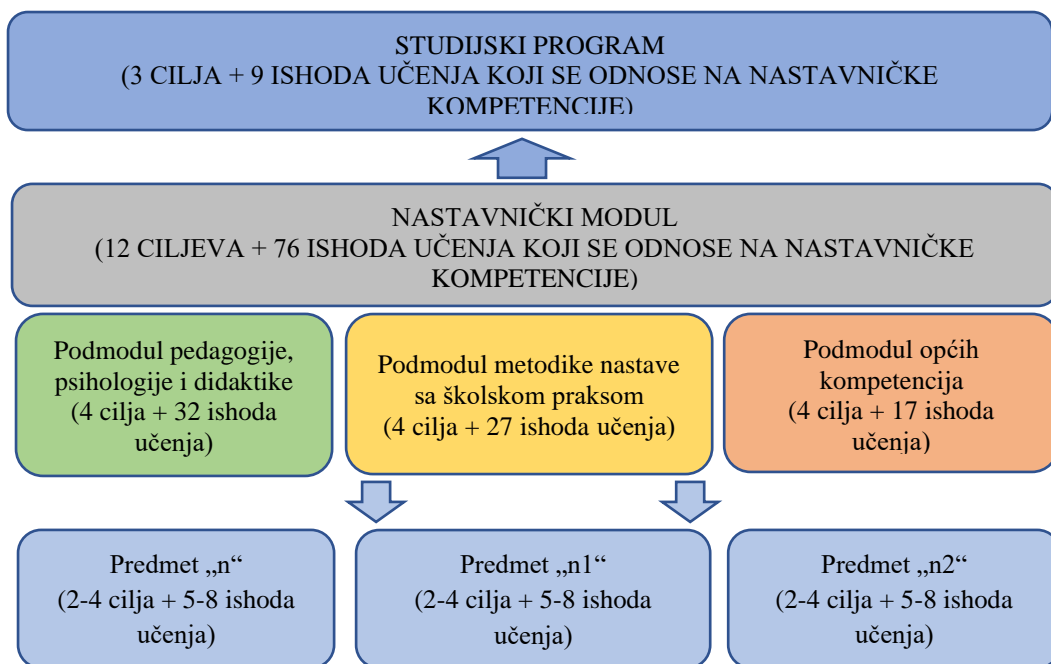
STUDIJSKI PROGRAM
(3 CILJA + 9 ISHODA UČENJA KOJI SE ODNOSE NA NASTAVNIČKE KOMPETENCIJE)

NASTAVNIČKI MODUL
(12 CILJEVA + 76 ISHODA UČENJA KOJI SE ODNOSE NA NASTAVNIČKE KOMPETENCIJE)

Podmodul pedagogije, psihologije i didaktike (4 cilja + 32 ishoda učenja)

Podmodul metodike nastave sa školskom praksom (4 cilja + 27 ishoda učenja)

Podmodul općih kompetencija (4 cilja + 17 ishoda učenja)

Predmet „n“ (2-4 cilja + 5-8 ishoda učenja)

Predmet „n1“ (2-4 cilja + 5-8 ishoda učenja)

Predmet „n2“ (2-4 cilja + 5-8 ishoda učenja)